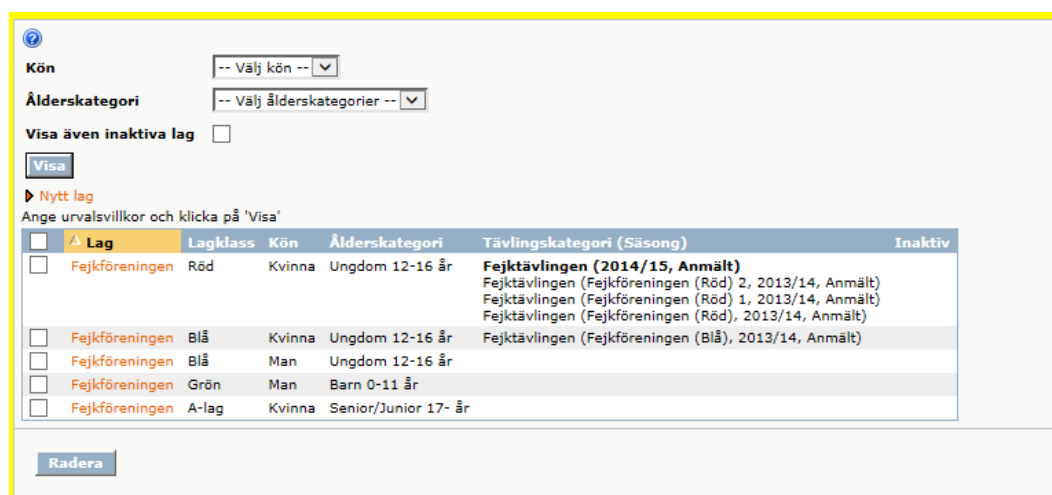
Kön -- Välj kön --

Ålderskategori -- Välj ålderskategorier --

Visa även inaktiva lag

Visa

Nytt lag

Ange urvalsvillkor och klicka på 'Visa'

| | Lag | Lagklass | Kön | Ålderskategori | Tävlingskategori (Säsong) | Inaktiv |
|---|---|---|---|---|---|---|
| | Fejkföreningen | Röd | Kvinna | Ungdom 12-16 år | **Fejktävlingen (2014/15, Anmält)** Fejktävlingen (Fejkföreningen (Röd) 2, 2013/14, Anmält) Fejktävlingen (Fejkföreningen (Röd) 1, 2013/14, Anmält) Fejktävlingen (Fejkföreningen (Röd), 2013/14, Anmält) | |
| | Fejkföreningen | Blå | Kvinna | Ungdom 12-16 år | Fejktävlingen (Fejkföreningen (Blå), 2013/14, Anmält) | |
| | Fejkföreningen | Blå | Man | Ungdom 12-16 år | | |
| | Fejkföreningen | Grön | Man | Barn 0-11 år | | |
| | Fejkföreningen | A-lag | Kvinna | Senior/Junior 17- år | | |

Radera